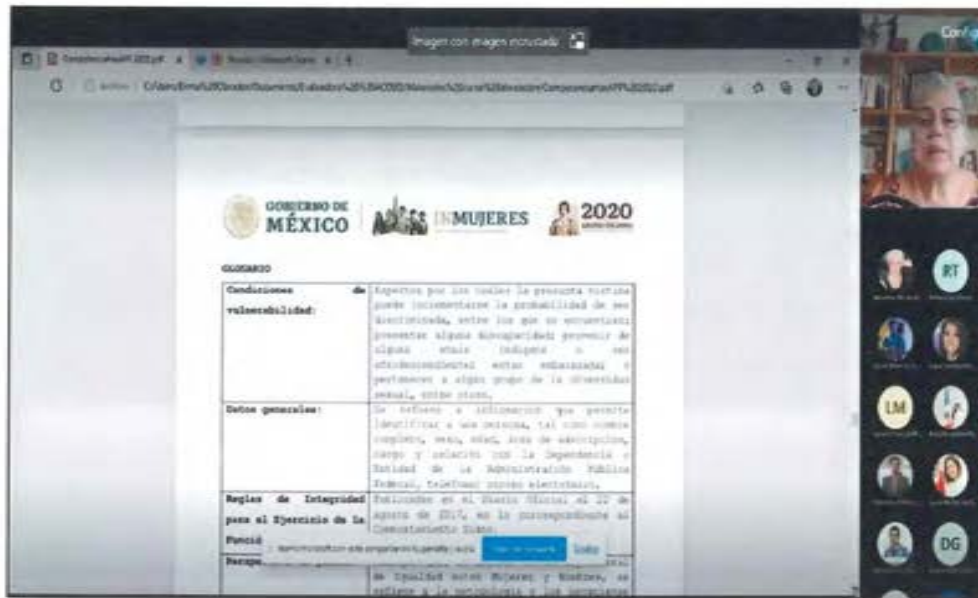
Imagen con imagen incrustada

Config

GOBIERNO DE MÉXICO

INMUJERES

2020

GLOSARIO

| Condiciones de vulnerabilidad: | Aspectos por los cuales la presunta víctima puede incrementarse la probabilidad de ser discriminada, entre los que se encuentran: presentar alguna discapacidad; provenir de alguna etnia indígena o ser afrodescendiente; estar embarazada; o pertenecer a algún grupo de la diversidad sexual, entre otros. |
|---|---|
| Datos generales: | Se refiere a información que permite identificar a una persona, tal como nombre completo, sexo, edad, área de adscripción, cargo y relación con la Dependencia o Entidad de la Administración Pública Federal, teléfono, correo electrónico. |
| Reglas de Integridad para el Ejercicio de la Funci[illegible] | Publicadas en el Diario Oficial el 22 de agosto de 2017, en lo correspondiente al Comportamiento Digno. |
| Perspe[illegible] | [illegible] de Igualdad entre Mujeres y Hombres, se refiere a la metodología y los mecanismos |

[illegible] está compartiendo su pantalla y audio. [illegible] Ocultar

RT

LM

DG